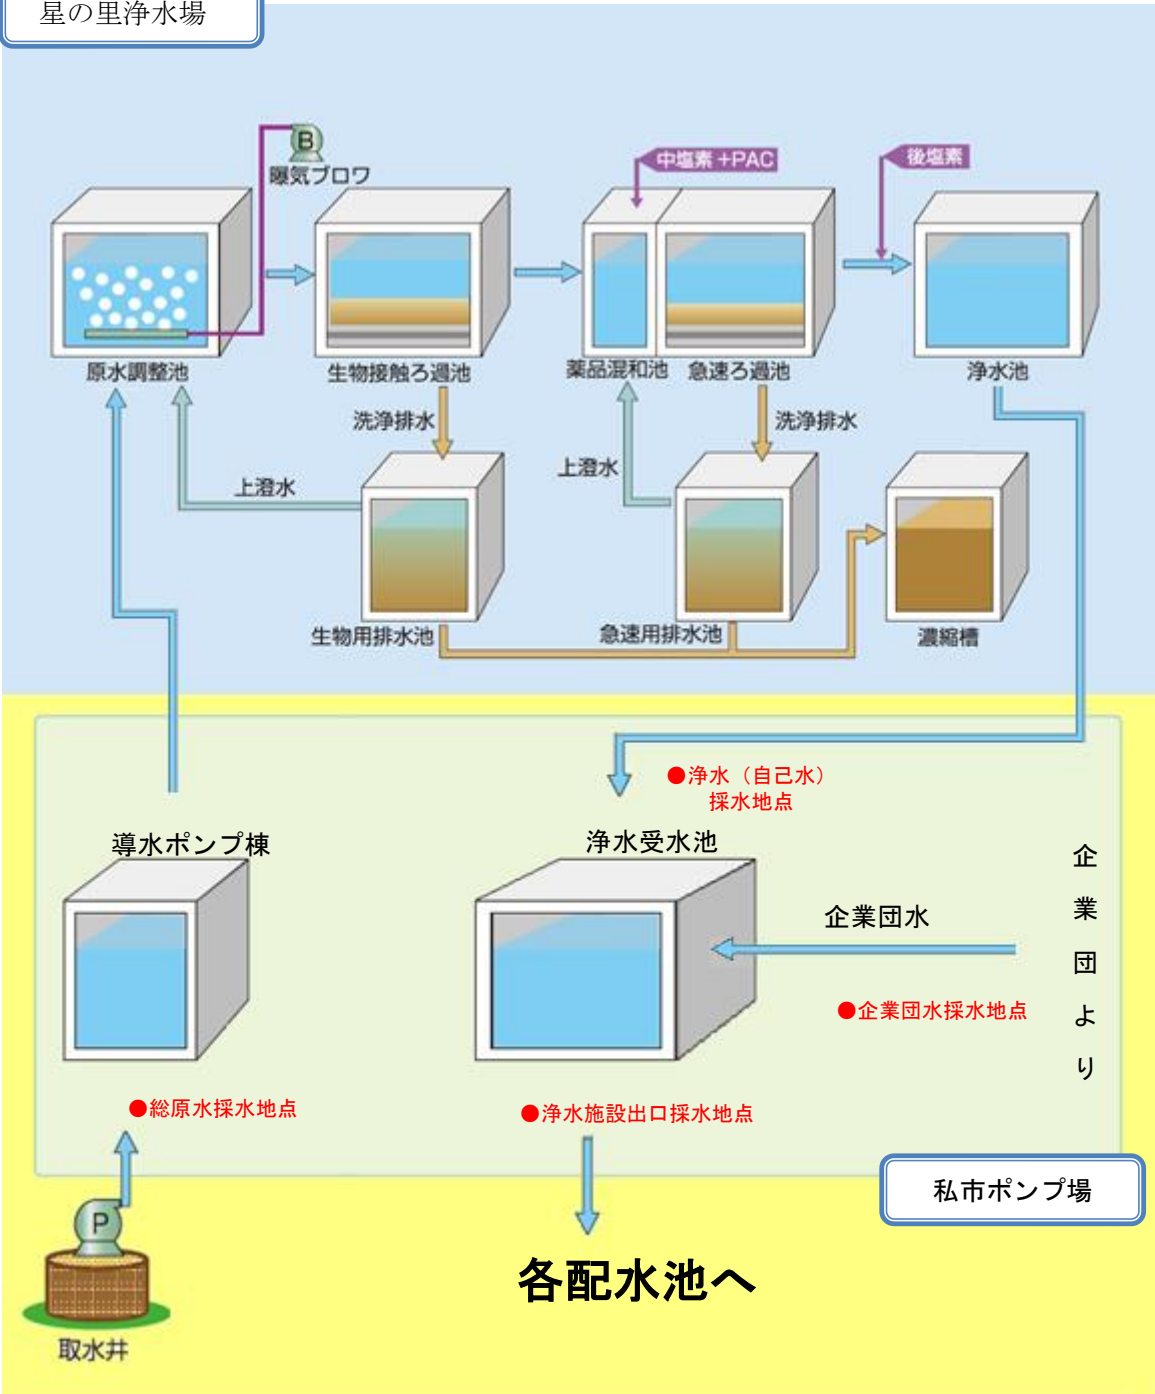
星の里浄水場

B
曝気ブロワ

中塩素 +PAC

後塩素

原水調整池

生物接触ろ過池

薬品混和池　急速ろ過池

浄水池

洗浄排水

洗浄排水

上澄水

上澄水

生物用排水池

急速用排水池

濃縮槽

●浄水（自己水）採水地点

導水ポンプ棟

浄水受水池

企業団水

企業団より

●企業団水採水地点

●総原水採水地点

●浄水施設出口採水地点

私市ポンプ場

P

各配水池へ

取水井